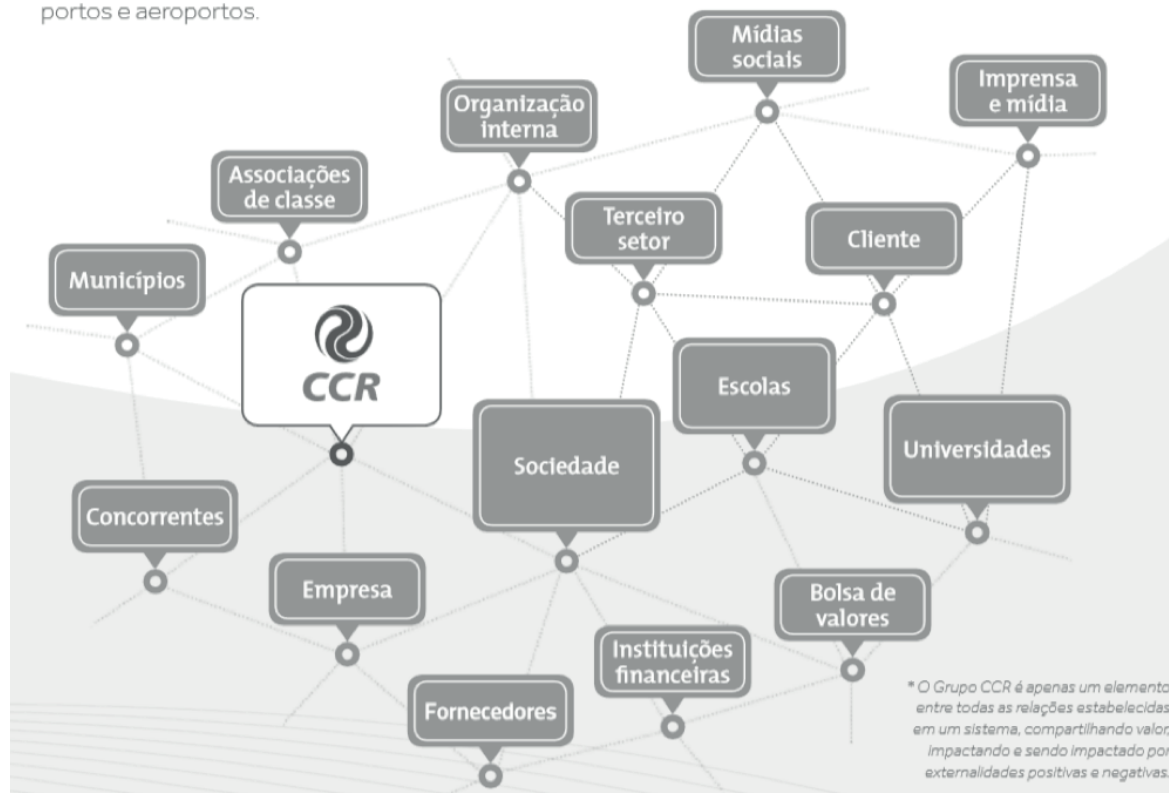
portos e aeroportos.

Mídias sociais

Imprensa e mídia

Organização interna

Associações de classe

Terceiro setor

Cliente

Municípios

CCR

Escolas

Sociedade

Universidades

Concorrentes

Empresa

Bolsa de valores

Instituições financeiras

Fornecedores

* O Grupo CCR é apenas um elemento entre todas as relações estabelecidas em um sistema, compartilhando valor, impactando e sendo impactado por externalidades positivas e negativas.